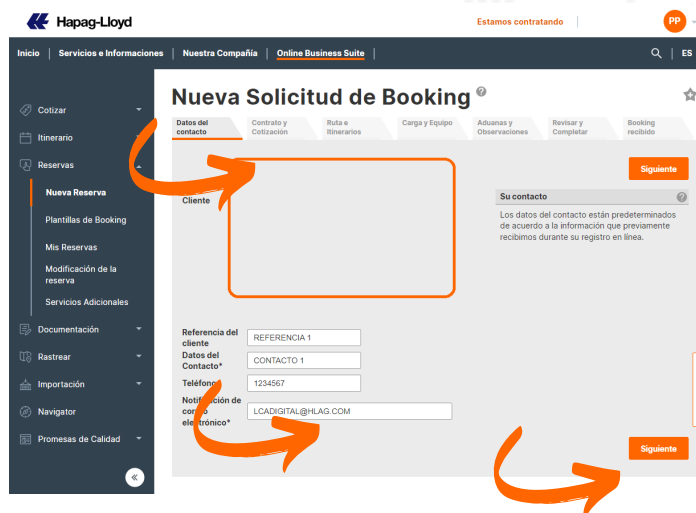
Hapag-Lloyd

Estamos contratando

PP

Inicio | Servicios e Informaciones | Nuestra Compañía | Online Business Suite

ES

Cotizar

Itinerario

Reservas

Nueva Reserva

Plantillas de Booking

Mis Reservas

Modificación de la reserva

Servicios Adicionales

Documentación

Rastrear

Importación

Navigator

Promesas de Calidad

«

Nueva Solicitud de Booking

Datos del contacto | Contrato y Cotización | Ruta e Itinerarios | Carga y Equipo | Aduanas y Observaciones | Revisar y Completar | Booking recibido

Siguiente

Cliente

Su contacto

Los datos del contacto están predeterminados de acuerdo a la información que previamente recibimos durante su registro en línea.

Referencia del cliente: REFERENCIA 1

Datos del Contacto*: CONTACTO 1

Teléfono: 1234567

Notificación de correo electrónico*: LCADIGITAL@HLAG.COM

Siguiente